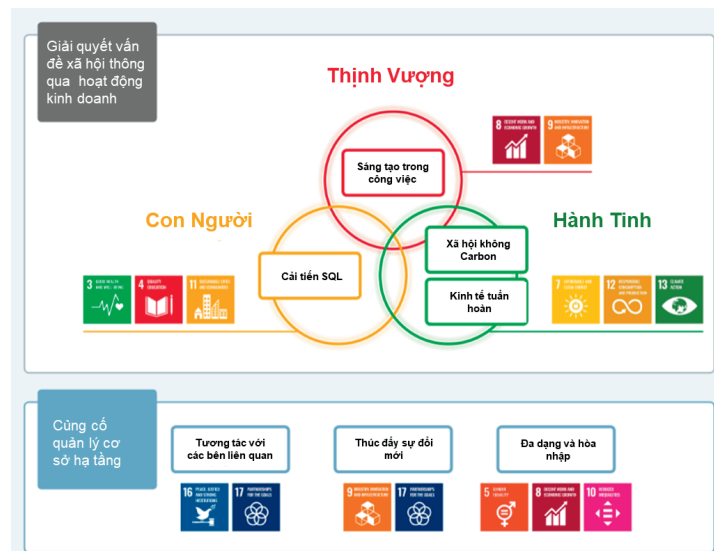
Giải quyết vấn đề xã hội thông qua hoạt động kinh doanh

Thịnh Vượng

8 DECENT WORK AND ECONOMIC GROWTH

9 INDUSTRY, INNOVATION AND INFRASTRUCTURE

Sáng tạo trong công việc

Con Người

Hành Tinh

Xã hội không Carbon

Cải tiến SQL

Kinh tế tuần hoàn

3 GOOD HEALTH AND WELL-BEING

4 QUALITY EDUCATION

11 SUSTAINABLE CITIES AND COMMUNITIES

7 AFFORDABLE AND CLEAN ENERGY

12 RESPONSIBLE CONSUMPTION AND PRODUCTION

13 CLIMATE ACTION

Củng cố quản lý cơ sở hạ tầng

Tương tác với các bên liên quan

Thúc đẩy sự đổi mới

Đa dạng và hòa nhập

16 PEACE, JUSTICE AND STRONG INSTITUTIONS

17 PARTNERSHIPS FOR THE GOALS

9 INDUSTRY, INNOVATION AND INFRASTRUCTURE

17 PARTNERSHIPS FOR THE GOALS

5 GENDER EQUALITY

8 DECENT WORK AND ECONOMIC GROWTH

10 REDUCED INEQUALITIES